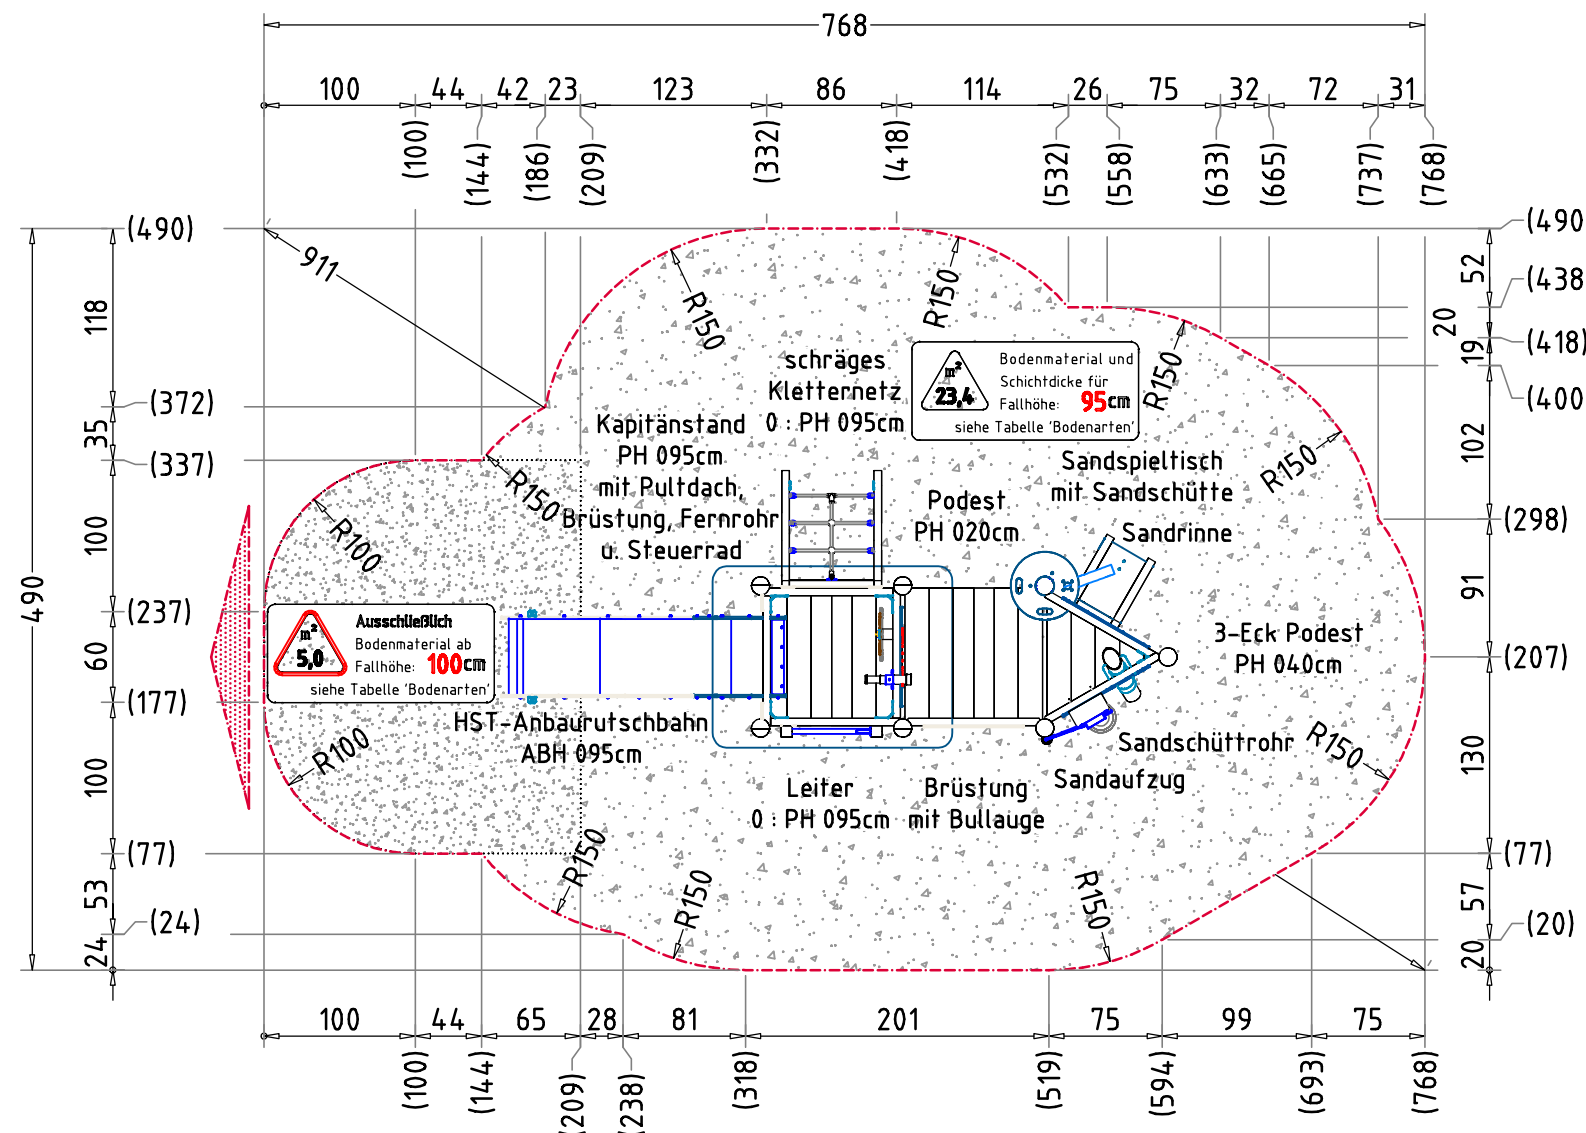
768

100 44 42 23 123 86 114 26 75 32 72 31

(100) (144) (186) (209) (332) (418) (532) (558) (633) (665) (737) (768)

(490) (490

911

118 (372) 35 (337) 100 (237) 60 (177) 100 (77) 53 (24) 24

490

52 (438 20 (418) 19 (400 102 (298) 91 (207) 130 (77) 57 (20) 20

R150 R150 R150 R150 R150 R100 R100 R150 R150 R150 R150

schräges Kletternetz 0 : PH 095cm

Bodenmaterial und Schichtdicke für Fallhöhe: 95cm
siehe Tabelle 'Bodenarten'
$m^2$ 23,4

Kapitänstand PH 095cm mit Pultdach, Brüstung, Fernrohr u. Steuerrad

Podest PH 020cm

Sandspieltisch mit Sandschütte

Sandrinne

3-Eck Podest PH 040cm

Ausschließlich Bodenmaterial ab Fallhöhe: 100cm
siehe Tabelle 'Bodenarten'
$m^2$ 5,0

HST-Anbaurutschbahn ABH 095cm

Sandschüttrohr

Sandaufzug

Leiter 0 : PH 095cm

Brüstung mit Bullauge

100 44 65 28 81 201 75 99 75

(100) (144) (209) (238) (318) (519) (594) (693) (768)